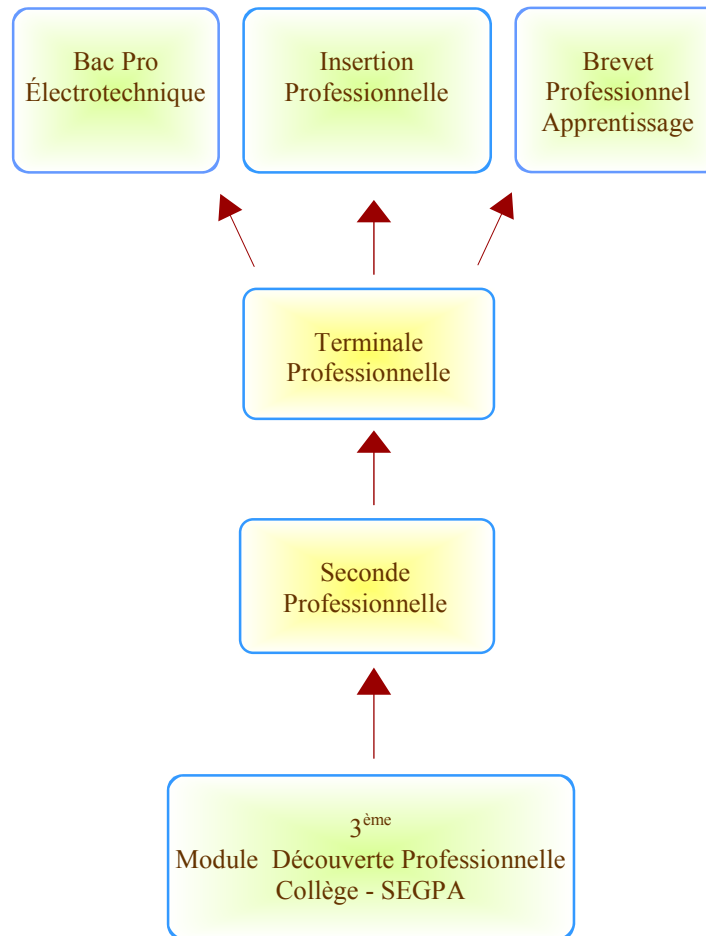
Bac Pro
Électrotechnique

Insertion
Professionnelle

Brevet
Professionnel
Apprentissage

Terminale
Professionnelle

Seconde
Professionnelle

3$^{ème}$
Module Découverte Professionnelle
Collège - SEGPA